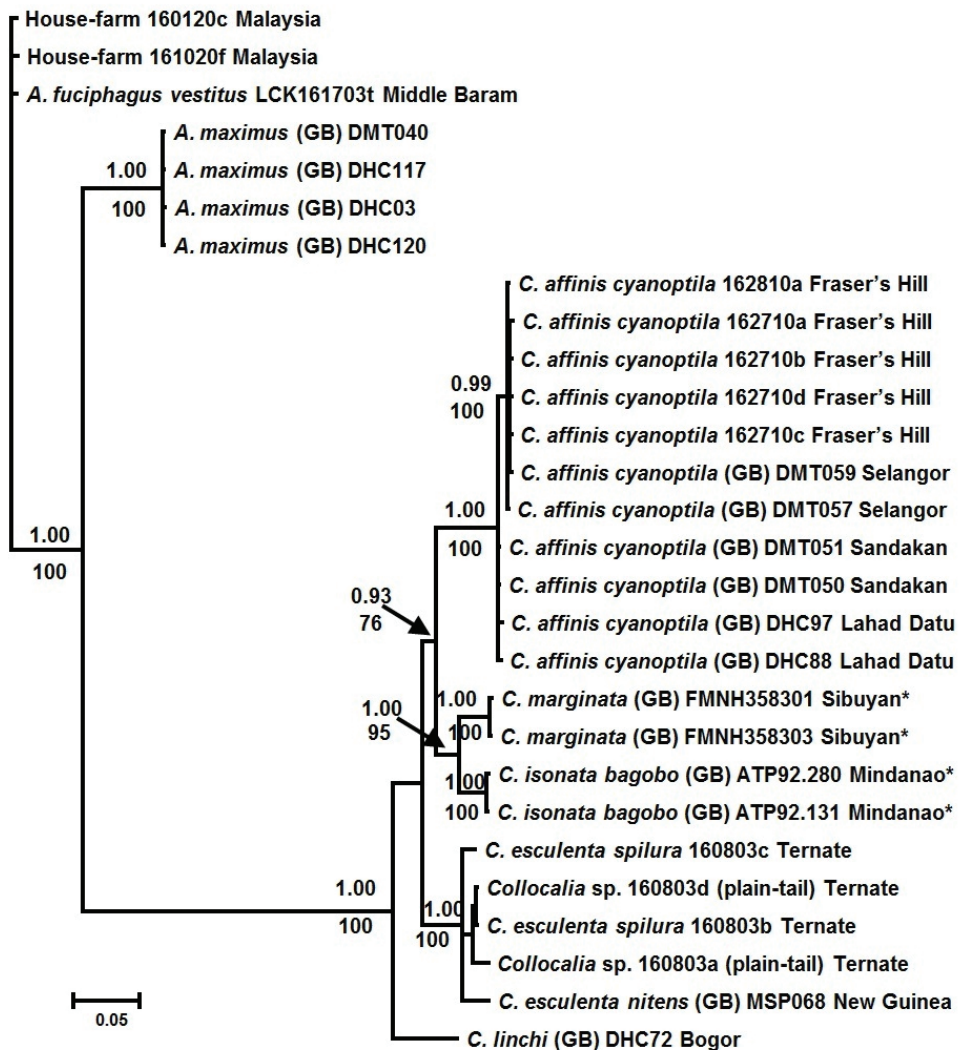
House-farm 160120c Malaysia
House-farm 161020f Malaysia
A. fuciphagus vestitus LCK161703t Middle Baram
A. maximus (GB) DMT040
1.00
A. maximus (GB) DHC117
100
A. maximus (GB) DHC03
A. maximus (GB) DHC120
C. affinis cyanoptila 162810a Fraser's Hill
C. affinis cyanoptila 162710a Fraser's Hill
C. affinis cyanoptila 162710b Fraser's Hill
0.99
100
C. affinis cyanoptila 162710d Fraser's Hill
C. affinis cyanoptila 162710c Fraser's Hill
C. affinis cyanoptila (GB) DMT059 Selangor
1.00
C. affinis cyanoptila (GB) DMT057 Selangor
1.00
100
100
C. affinis cyanoptila (GB) DMT051 Sandakan
C. affinis cyanoptila (GB) DMT050 Sandakan
0.93
76
C. affinis cyanoptila (GB) DHC97 Lahad Datu
C. affinis cyanoptila (GB) DHC88 Lahad Datu
1.00
1.00
C. marginata (GB) FMNH358301 Sibuyan*
95
C. marginata (GB) FMNH358303 Sibuyan*
1.00
C. isonata bagobo (GB) ATP92.280 Mindanao*
100
C. isonata bagobo (GB) ATP92.131 Mindanao*
C. esculenta spilura 160803c Ternate
1.00
Collocalia sp. 160803d (plain-tail) Ternate
100
1.00
C. esculenta spilura 160803b Ternate
100
Collocalia sp. 160803a (plain-tail) Ternate
C. esculenta nitens (GB) MSP068 New Guinea
0.05
C. linchi (GB) DHC72 Bogor